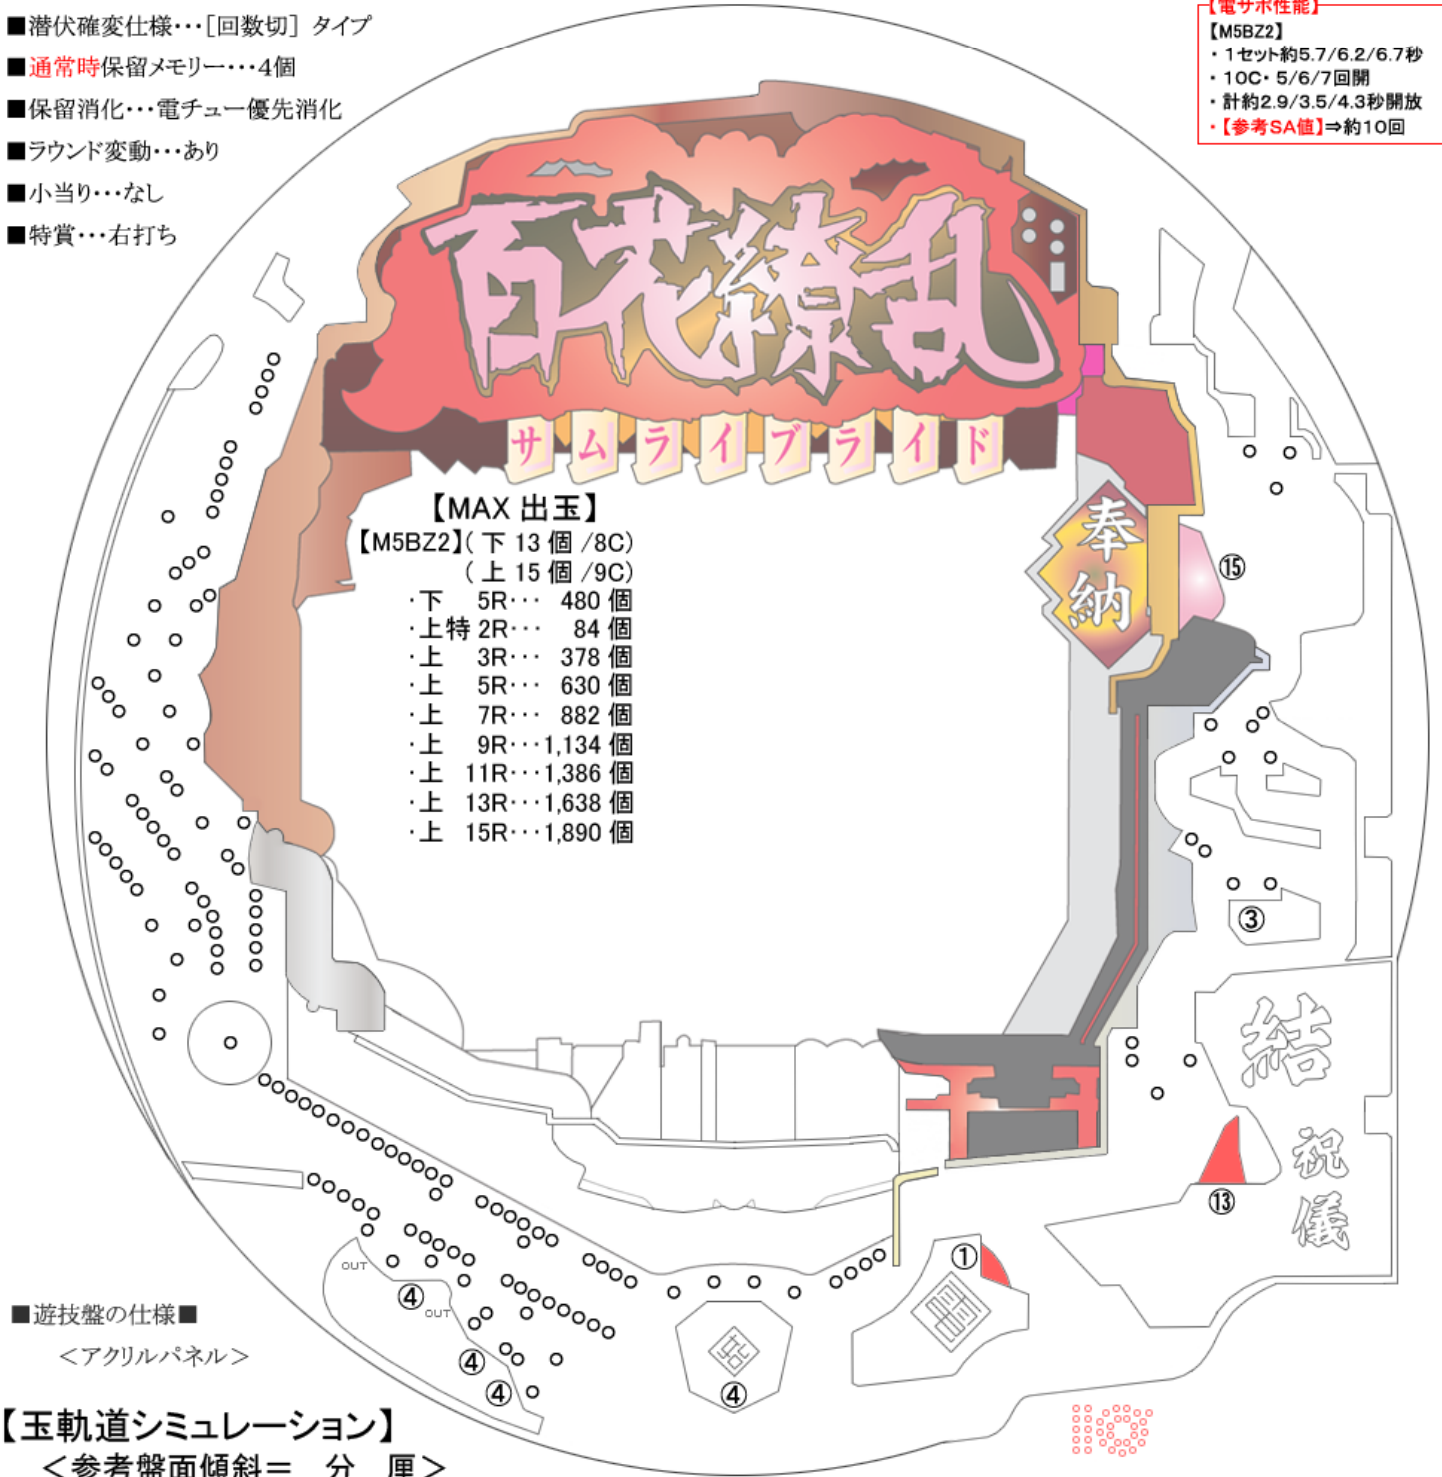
■潜伏確変仕様・・・[回数切] タイプ
■通常時保留メモリー・・・4個
■保留消化・・・電チュー優先消化
■ラウンド変動・・・あり
■小当り・・・なし
■特賞・・・右打ち

【電サポ性能】
【M5BZ2】
・1セット約5.7/6.2/6.7秒
・10C・5/6/7回開
・計約2.9/3.5/4.3秒開放
・【参考SA値】⇒約10回

百花繚乱
サムライブライド

【MAX 出玉】
【M5BZ2】(下 13 個 /8C)
(上 15 個 /9C)
・下 5R・・・ 480 個
・上特 2R・・・ 84 個
・上 3R・・・ 378 個
・上 5R・・・ 630 個
・上 7R・・・ 882 個
・上 9R・・・1,134 個
・上 11R・・・1,386 個
・上 13R・・・1,638 個
・上 15R・・・1,890 個

奉納
⑮
③
結
祝儀
⑬
①
OUT
④
OUT
④
④
④

■遊技盤の仕様■
<アクリルパネル>

【玉軌道シミュレーション】
<参考盤面傾斜= 分 厘>